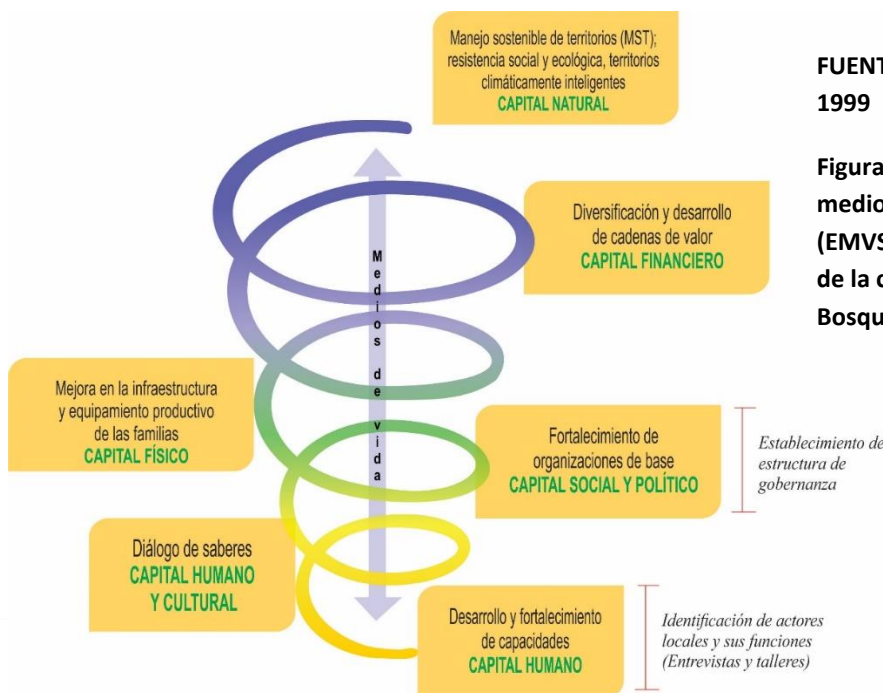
Manejo sostenible de territorios (MST); resistencia social y ecológica, territorios climáticamente inteligentes
CAPITAL NATURAL

FUENT
1999

Figura
medio
(EMVS
de la c
Bosqu

Diversificación y desarrollo de cadenas de valor
CAPITAL FINANCIERO

Medios de vida

Mejora en la infraestructura y equipamiento productivo de las familias
CAPITAL FÍSICO

Fortalecimiento de organizaciones de base
CAPITAL SOCIAL Y POLÍTICO

Establecimiento de estructura de gobernanza

Diálogo de saberes
CAPITAL HUMANO Y CULTURAL

Desarrollo y fortalecimiento de capacidades
CAPITAL HUMANO

Identificación de actores locales y sus funciones (Entrevistas y talleres)